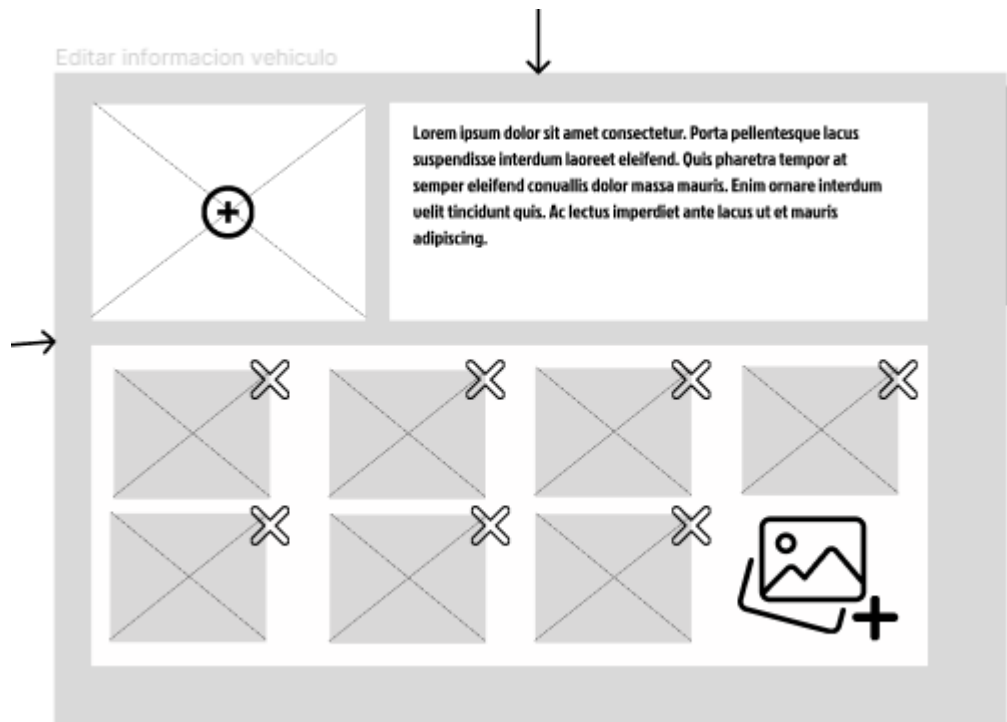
Editar informacion vehiculo

Lorem ipsum dolor sit amet consectetur. Porta pellentesque lacus suspendisse interdum laoreet eleifend. Quis pharetra tempor at semper eleifend conuallis dolor massa mauris. Enim ornare interdum uelit tincidunt quis. Ac lectus imperdiet ante lacus ut et mauris adipiscing.